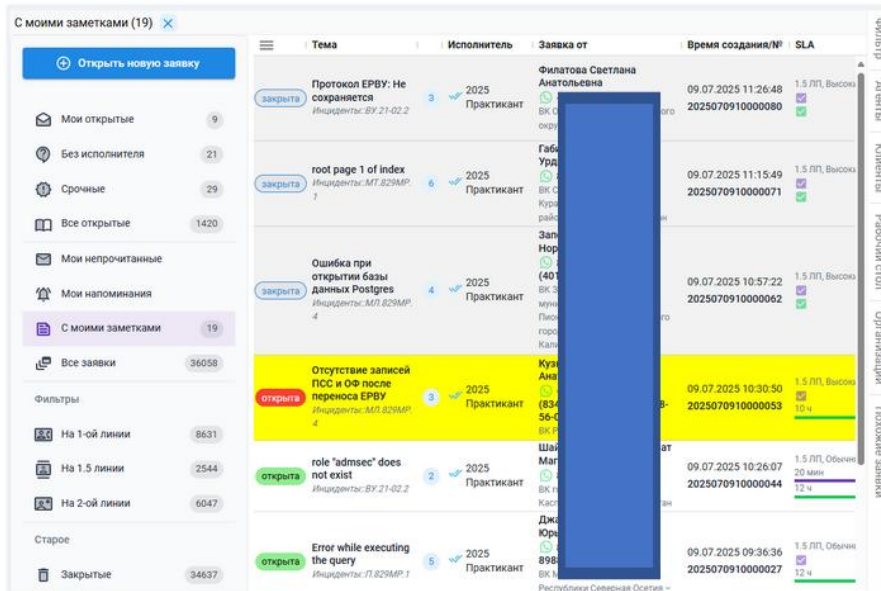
С моими заметками (19) ×

Открыть новую заявку

Мои открытые 9
Без исполнителя 21
Срочные 29
Все открытые 1420
Мои непрочитанные
Мои напоминания
С моими заметками 19
Все заявки 36058

Фильтры
На 1-ой линии 8631
На 1.5 линии 2544
На 2-ой линии 6047

Старое
Закрытые 34637

| | Тема | Исполнитель | Заявка от | Время создания/№ | SLA |
|---|---|---|---|---|---|
| закрыта | Протокол ЕРВУ: Не сохраняется Инциденты::ВУ.21-02.2 | 3 2025 Практикант | Филатова Светлана Анатольевна ВК С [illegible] округ | 09.07.2025 11:26:48 2025070910000080 | 1.5 ЛП, Высок |
| закрыта | root page 1 of index Инциденты::МТ.829МР.1 | 6 2025 Практикант | Габ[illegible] Урд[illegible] ВК С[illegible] Кура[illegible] райс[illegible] | 09.07.2025 11:15:49 2025070910000071 | 1.5 ЛП, Высок |
| закрыта | Ошибка при открытии базы данных Postgres Инциденты::МЛ.829МР.4 | 4 2025 Практикант | Зап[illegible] Нор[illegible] (401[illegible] ВК З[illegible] муни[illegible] Пион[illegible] горо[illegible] Кали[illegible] | 09.07.2025 10:57:22 2025070910000062 | 1.5 ЛП, Высок |
| открыта | Отсутствие записей ПСС и ОФ после переноса ЕРВУ Инциденты::МЛ.829МР.4 | 3 2025 Практикант | Кузн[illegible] Анат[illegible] (834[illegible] 8- 56-С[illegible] ВК Р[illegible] | 09.07.2025 10:30:50 2025070910000053 | 1.5 ЛП, Высок 10 ч |
| открыта | role "admsec" does not exist Инциденты::ВУ.21-02.2 | 2 2025 Практикант | Шай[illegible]ат Маг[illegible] ВК г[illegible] Касп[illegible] | 09.07.2025 10:26:07 2025070910000044 | 1.5 ЛП, Обычн 20 мин 12 ч |
| открыта | Error while executing the query Инциденты::Л.829МР.1 | 5 2025 Практикант | Джа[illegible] Юрь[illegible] 898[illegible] ВК М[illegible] Республики Северная Осетия – | 09.07.2025 09:36:36 2025070910000027 | 1.5 ЛП, Обычн 12 ч |

Фильтр
Агенты
Клиенты
Рабочий стол
Организации
Похожие заявки